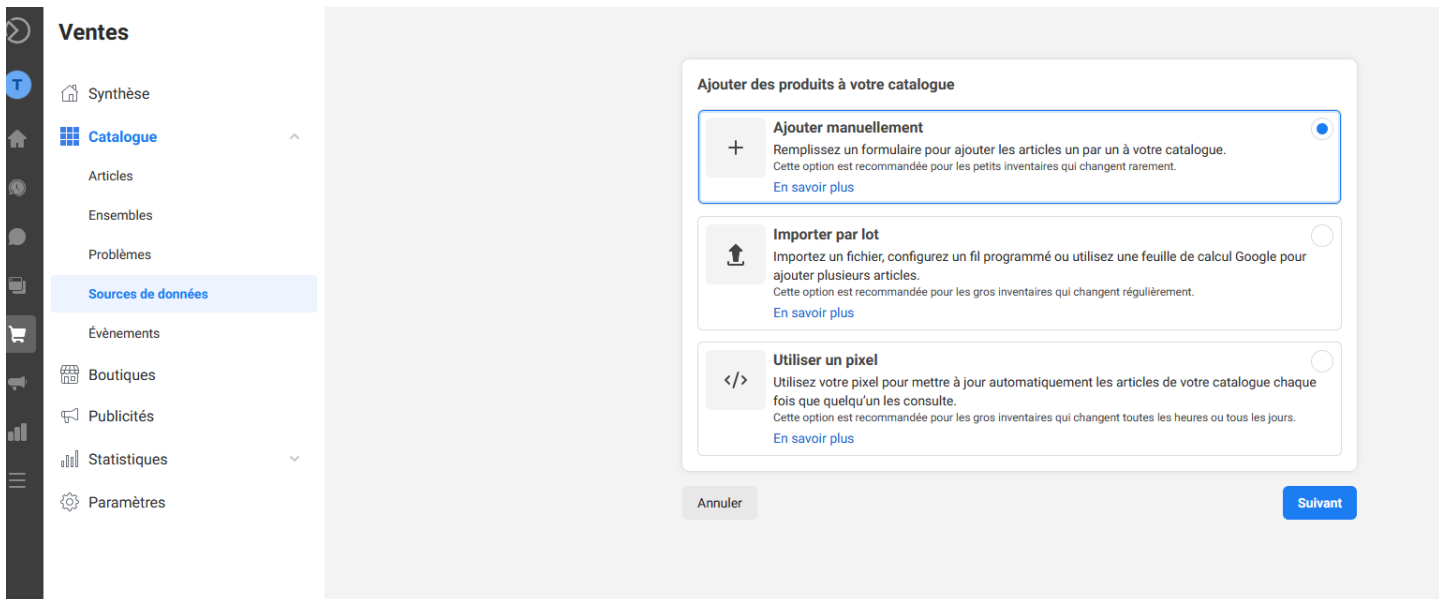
T

Ventes

Synthèse

Catalogue

Articles

Ensembles

Problèmes

Sources de données

Évènements

Boutiques

Publicités

Statistiques

Paramètres

Ajouter des produits à votre catalogue

+

Ajouter manuellement

Remplissez un formulaire pour ajouter les articles un par un à votre catalogue.

Cette option est recommandée pour les petits inventaires qui changent rarement.

En savoir plus

Importer par lot

Importez un fichier, configurez un fil programmé ou utilisez une feuille de calcul Google pour ajouter plusieurs articles.

Cette option est recommandée pour les gros inventaires qui changent régulièrement.

En savoir plus

</>

Utiliser un pixel

Utilisez votre pixel pour mettre à jour automatiquement les articles de votre catalogue chaque fois que quelqu'un les consulte.

Cette option est recommandée pour les gros inventaires qui changent toutes les heures ou tous les jours.

En savoir plus

Annuler

Suivant